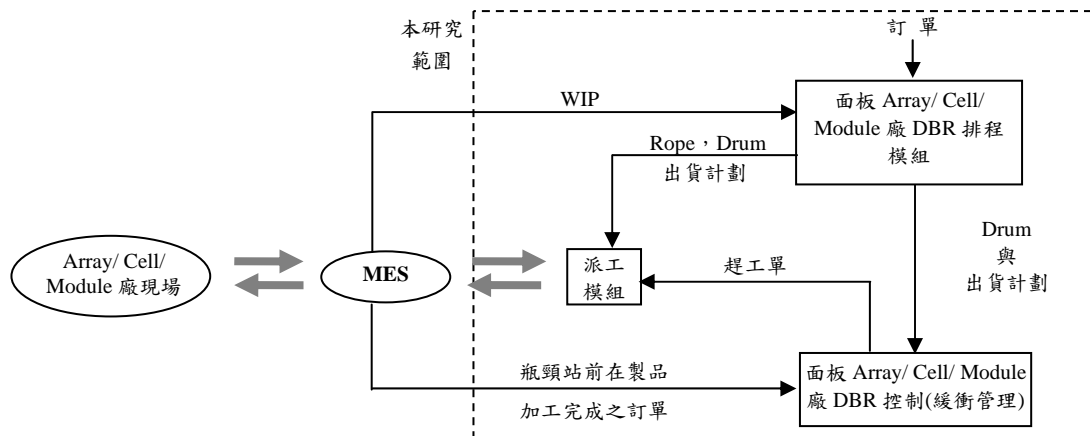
本研究
範圍

訂 單

WIP

面板 Array/ Cell/ Module 廠 DBR 排程模組

Rope，Drum
出貨計劃

Drum
與
出貨計劃

Array/ Cell/ Module 廠現場

MES

派工
模組

趕工單

瓶頸站前在製品

加工完成之訂單

面板 Array/ Cell/ Module 廠 DBR 控制(緩衝管理)